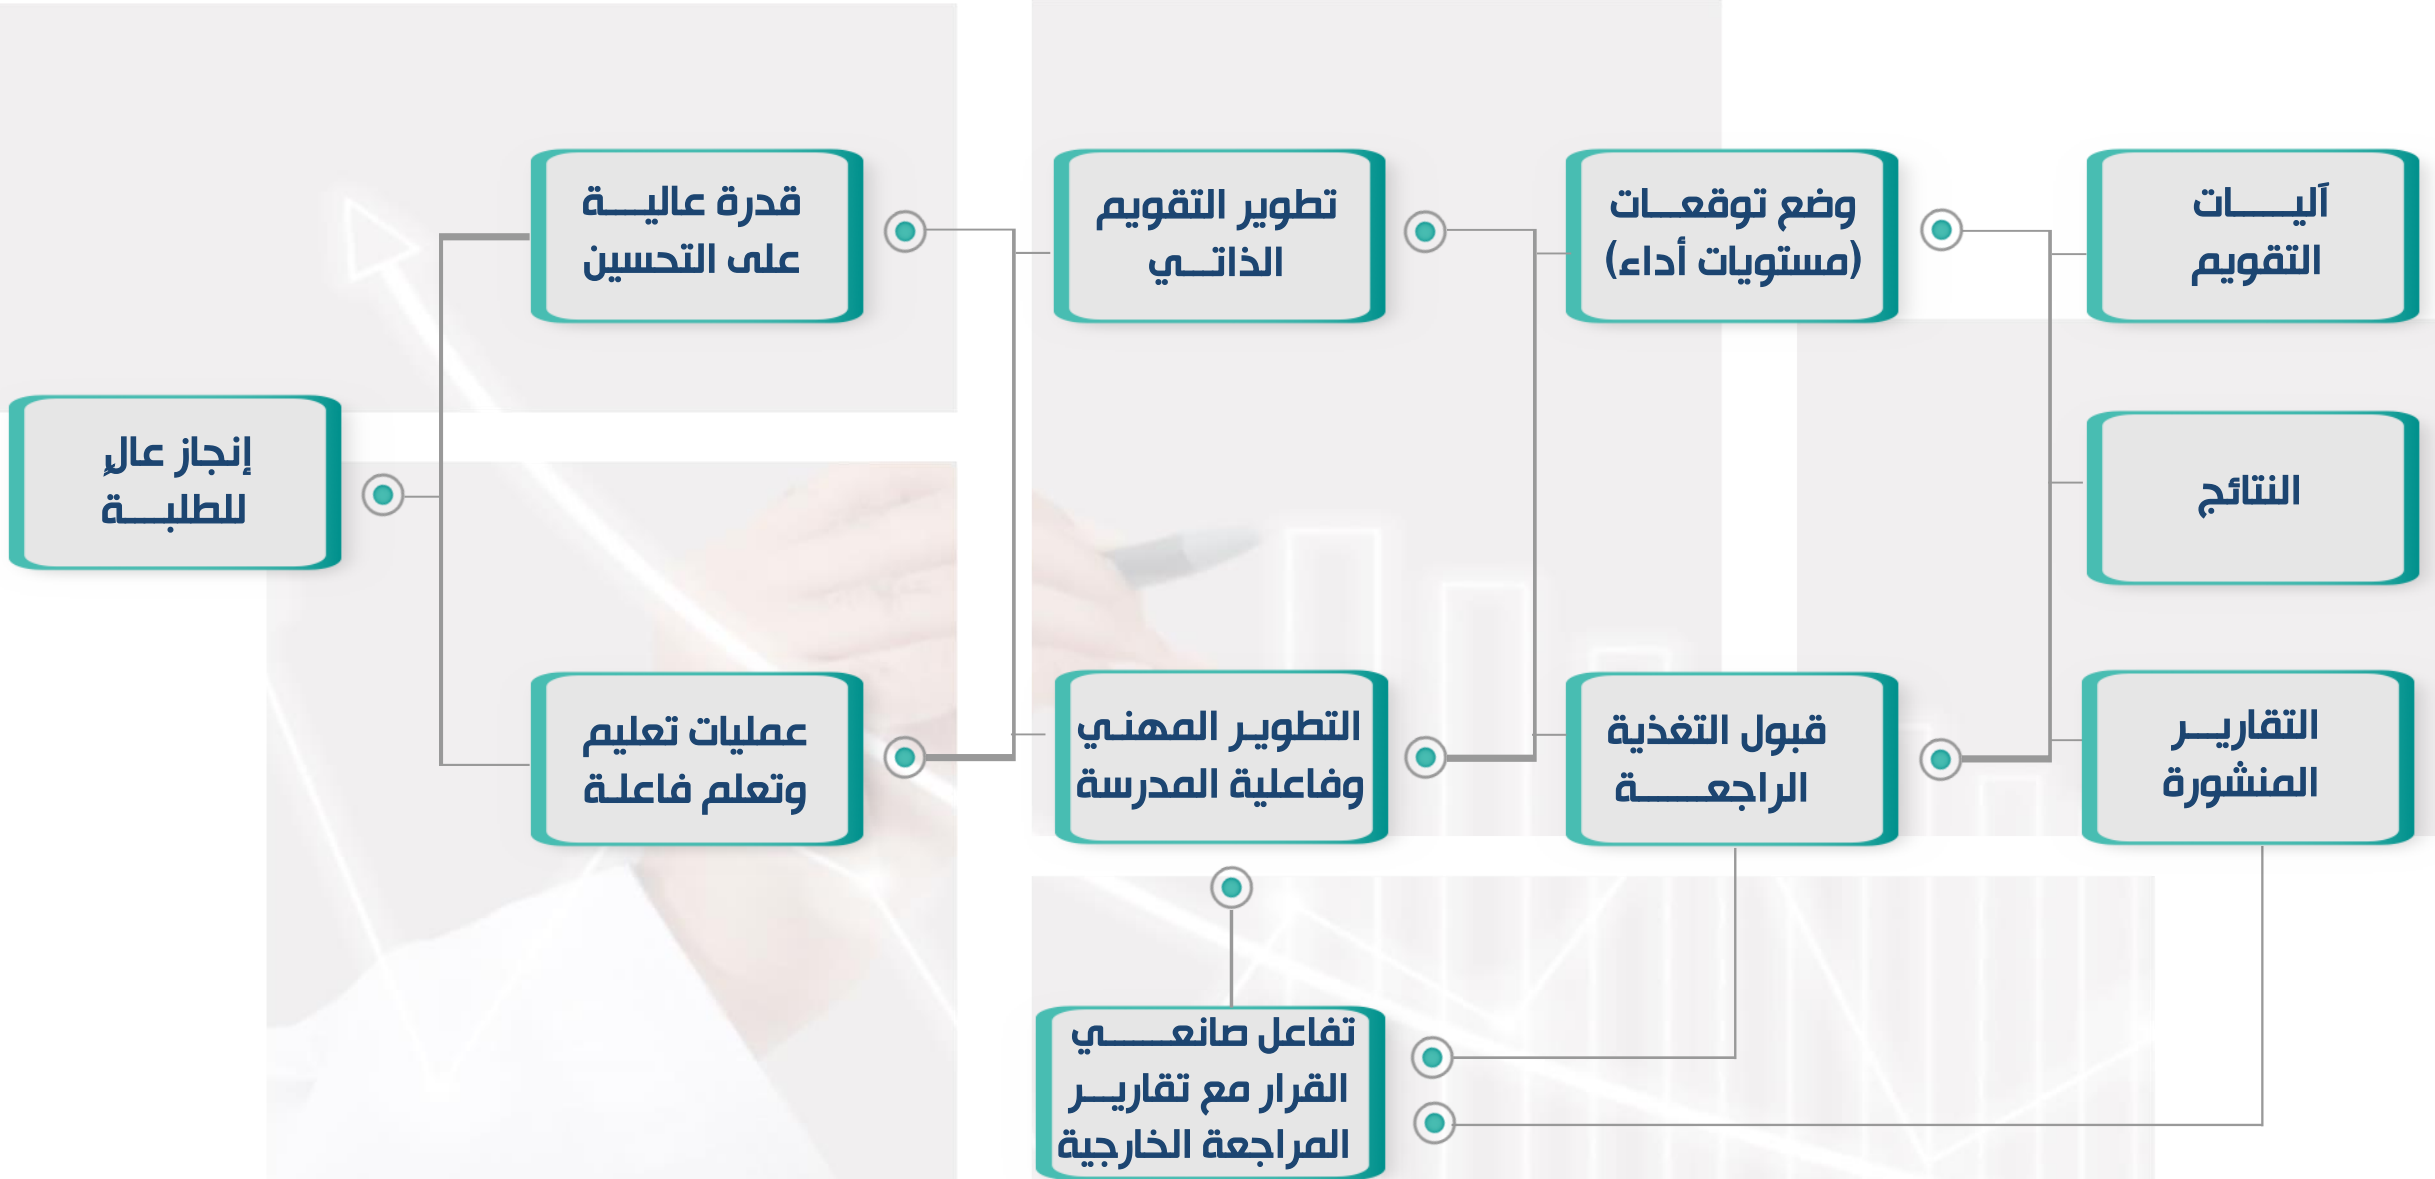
آليـــات التقويم

النتائج

التقاريـــر المنشورة

وضع توقعـــات (مستويات أداء)

قبول التغذية الراجعـــــة

تطوير التقويم الذاتـــي

التطويـــر المهنـــي وفاعلية المدرسة

تفاعل صانعــــــي القرار مع تقاريـــر المراجعة الخارجية

قدرة عاليـــة على التحسين

عمليات تعليم وتعلم فاعلـة

إنجاز عالٍ للطلبـــة